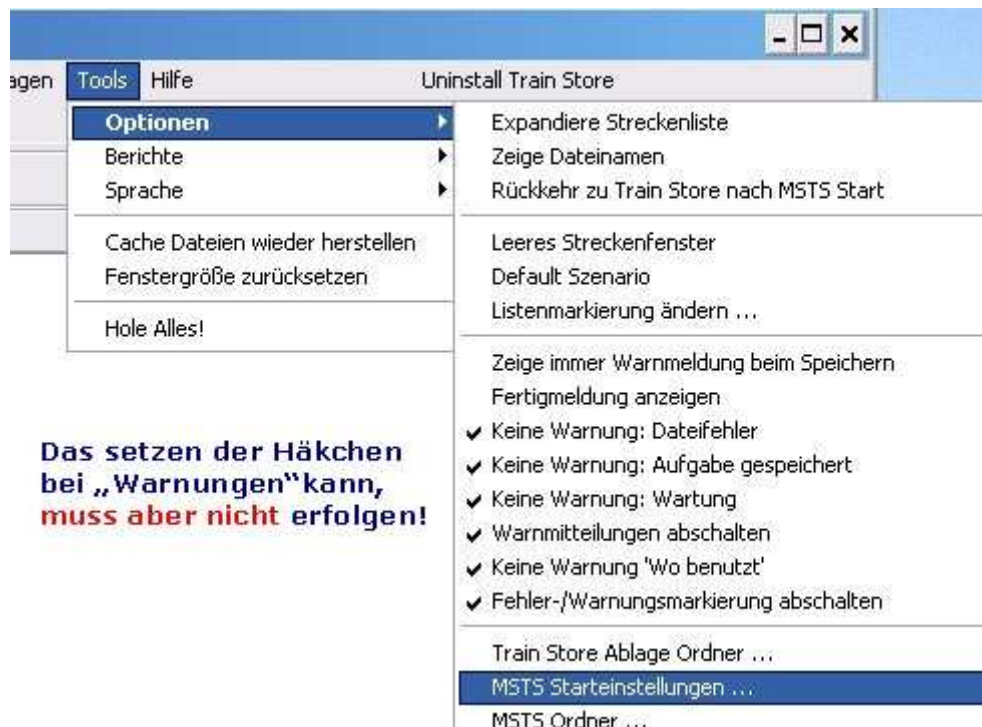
agen Tools Hilfe Uninstall Train Store

Optionen
Berichte
Sprache

Cache Dateien wieder herstellen
Fenstergröße zurücksetzen

Hole Alles!

Expandiere Streckenliste
Zeige Dateinamen
Rückkehr zu Train Store nach MSTS Start

Leeres Streckenfenster
Default Szenario
Listenmarkierung ändern ...

Zeige immer Warnmeldung beim Speichern
Fertigmeldung anzeigen
Keine Warnung: Dateifehler
Keine Warnung: Aufgabe gespeichert
Keine Warnung: Wartung
Warnmitteilungen abschalten
Keine Warnung 'Wo benutzt'
Fehler-/Warnungsmarkierung abschalten

Train Store Ablage Ordner ...
MSTS Starteinstellungen ...
MSTS Ordner ...

Das setzen der Häkchen bei „Warnungen"kann, muss aber nicht erfolgen!